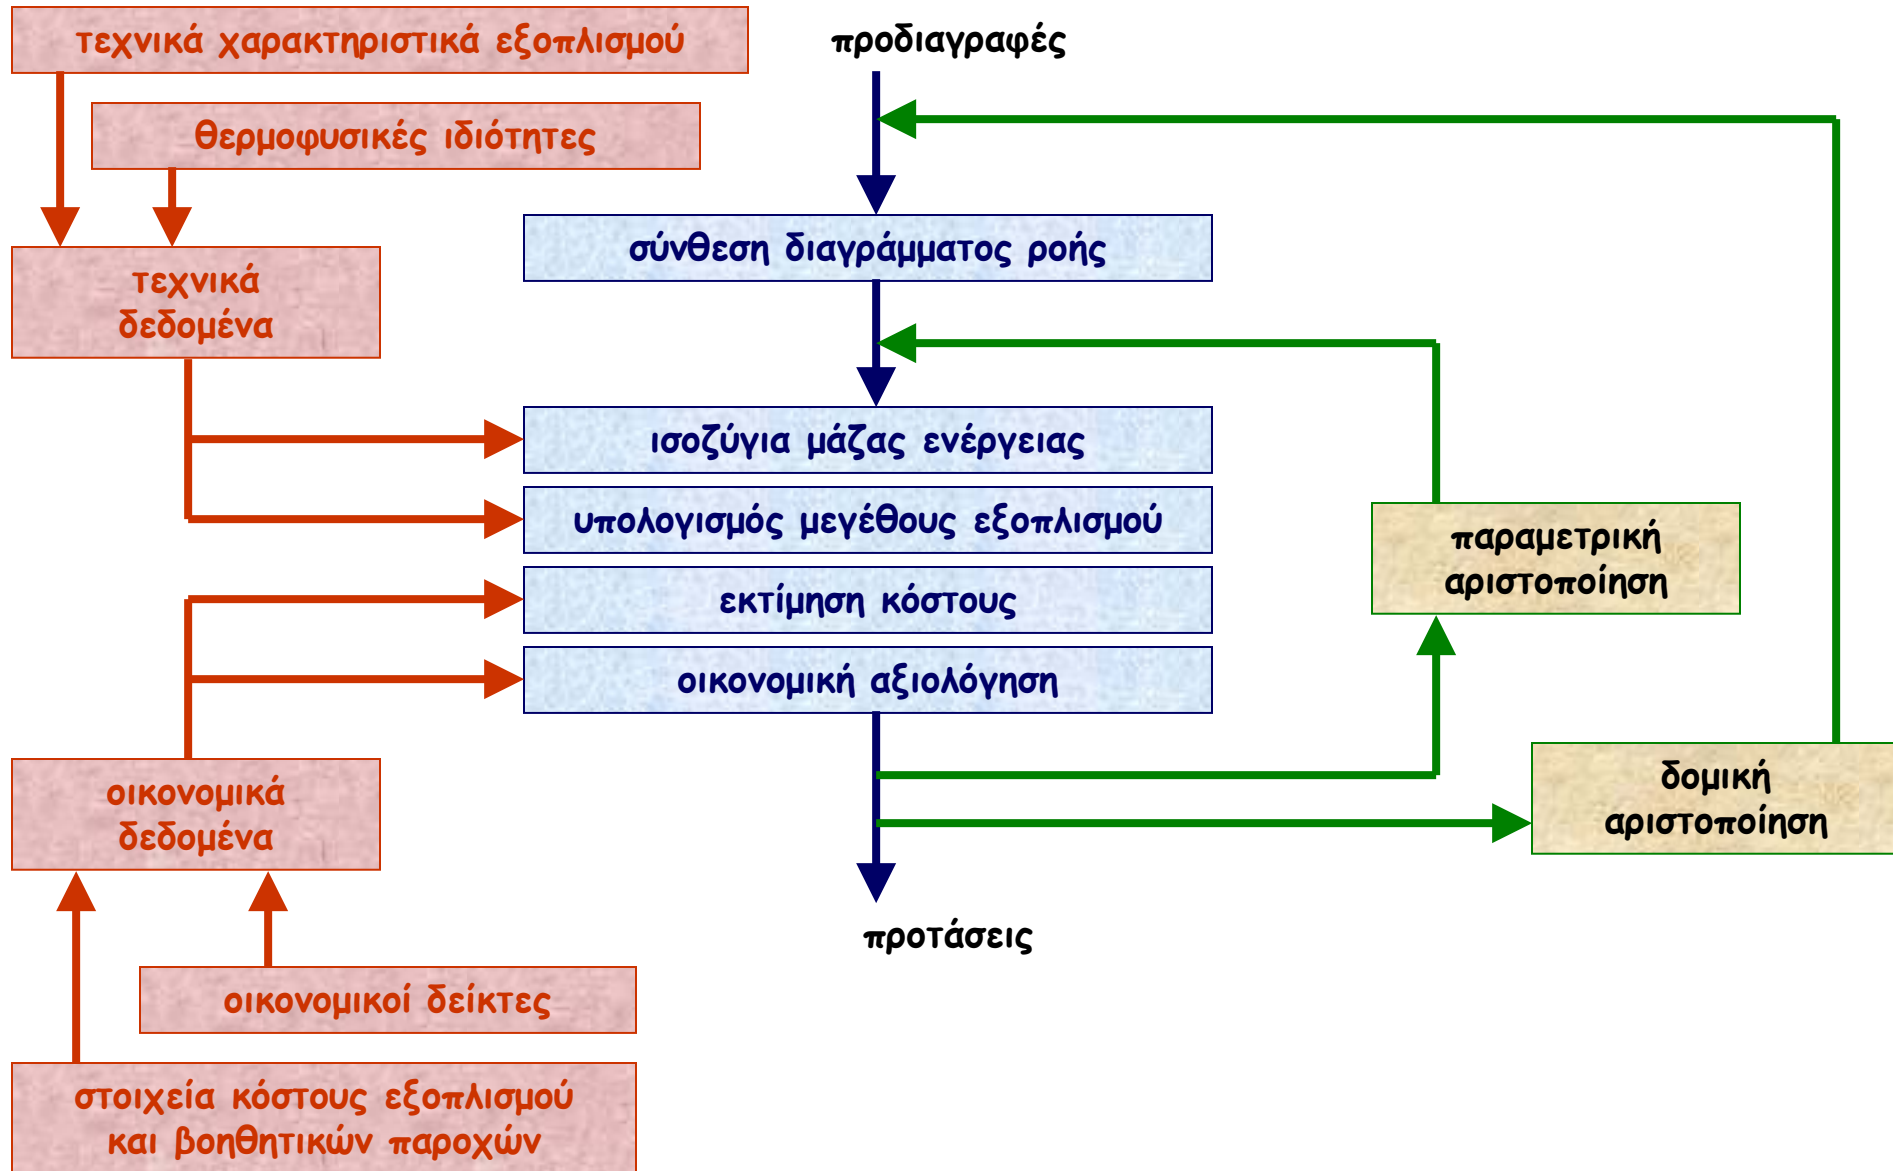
τεχνικά χαρακτηριστικά εξοπλισμού

θερμοφυσικές ιδιότητες

τεχνικά δεδομένα

προδιαγραφές

σύνθεση διαγράμματος ροής

ισοζύγια μάζας ενέργειας

υπολογισμός μεγέθους εξοπλισμού

εκτίμηση κόστους

οικονομική αξιολόγηση

παραμετρική αριστοποίηση

δομική αριστοποίηση

οικονομικά δεδομένα

προτάσεις

οικονομικοί δείκτες

στοιχεία κόστους εξοπλισμού και βοηθητικών παροχών